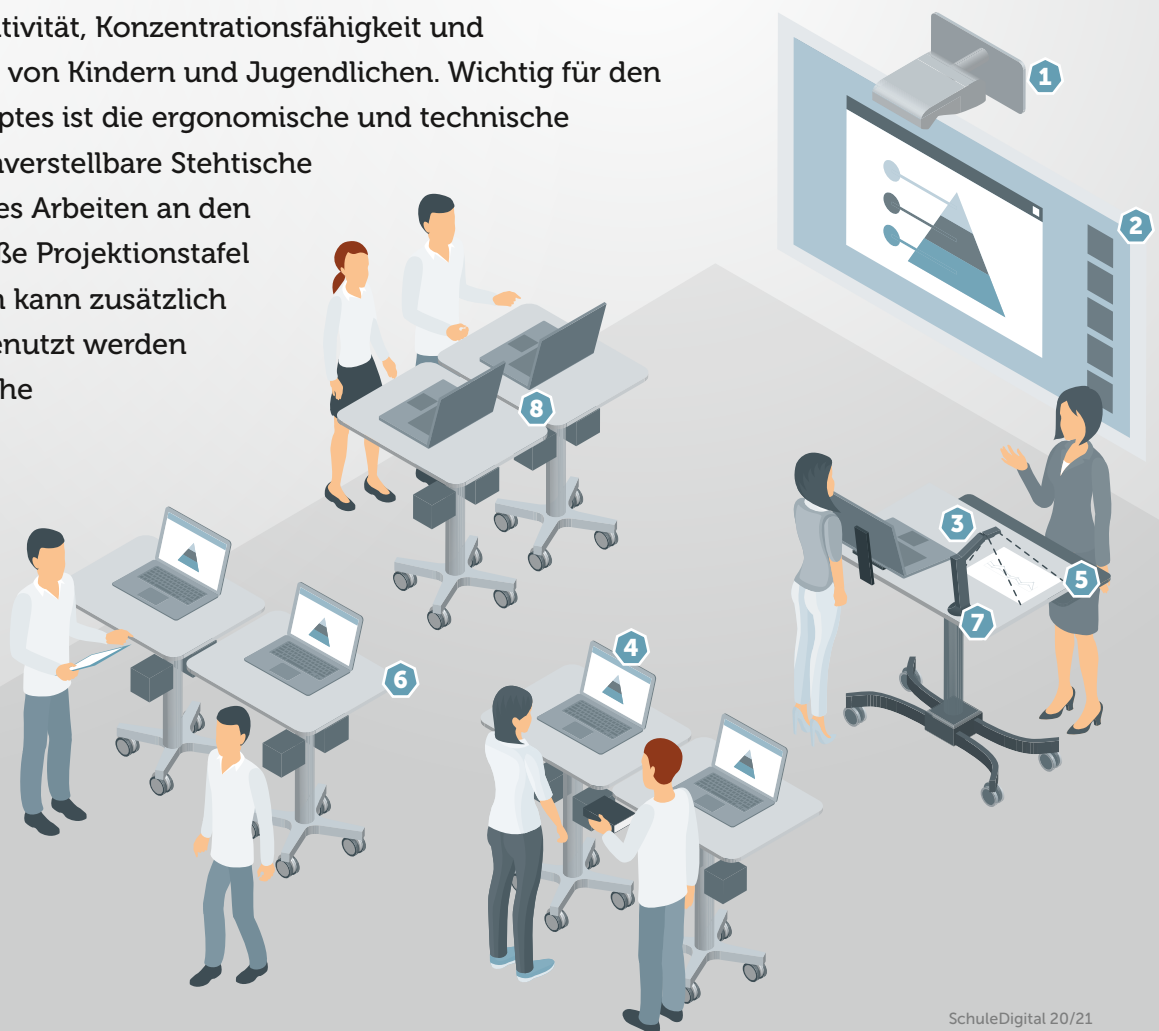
ktivität, Konzentrationsfähigkeit und
von Kindern und Jugendlichen. Wichtig für den
ptes ist die ergonomische und technische
verstellbare Stehtische
es Arbeiten an den
ße Projektionstafel
kann zusätzlich
enutzt werden
he

1

2

8

3

5

7

4

6

SchuleDigital 20/21